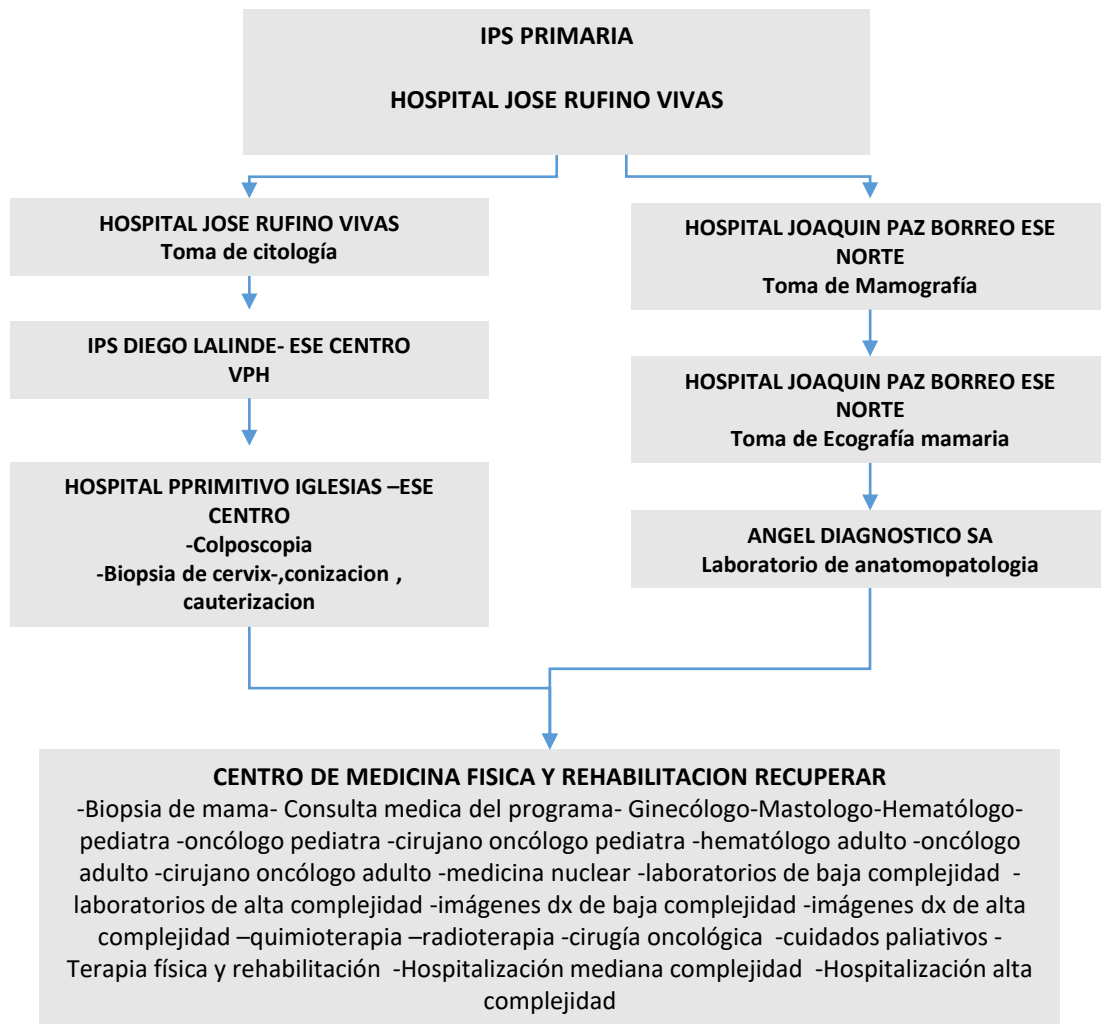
IPS PRIMARIA

HOSPITAL JOSE RUFINO VIVAS

HOSPITAL JOSE RUFINO VIVAS
Toma de citología

IPS DIEGO LALINDE- ESE CENTRO
VPH

HOSPITAL PPRIMITIVO IGLESIAS –ESE CENTRO
-Colposcopia
-Biopsia de cervix-,conizacion , cauterizacion

HOSPITAL JOAQUIN PAZ BORREO ESE NORTE
Toma de Mamografía

HOSPITAL JOAQUIN PAZ BORREO ESE NORTE
Toma de Ecografía mamaria

ANGEL DIAGNOSTICO SA
Laboratorio de anatomopatologia

CENTRO DE MEDICINA FISICA Y REHABILITACION RECUPERAR
-Biopsia de mama- Consulta medica del programa- Ginecólogo-Mastologo-Hematólogo-pediatra -oncólogo pediatra -cirujano oncólogo pediatra -hematólogo adulto -oncólogo adulto -cirujano oncólogo adulto -medicina nuclear -laboratorios de baja complejidad -laboratorios de alta complejidad -imágenes dx de baja complejidad -imágenes dx de alta complejidad –quimioterapia –radioterapia -cirugía oncológica -cuidados paliativos -Terapia física y rehabilitación -Hospitalización mediana complejidad -Hospitalización alta complejidad